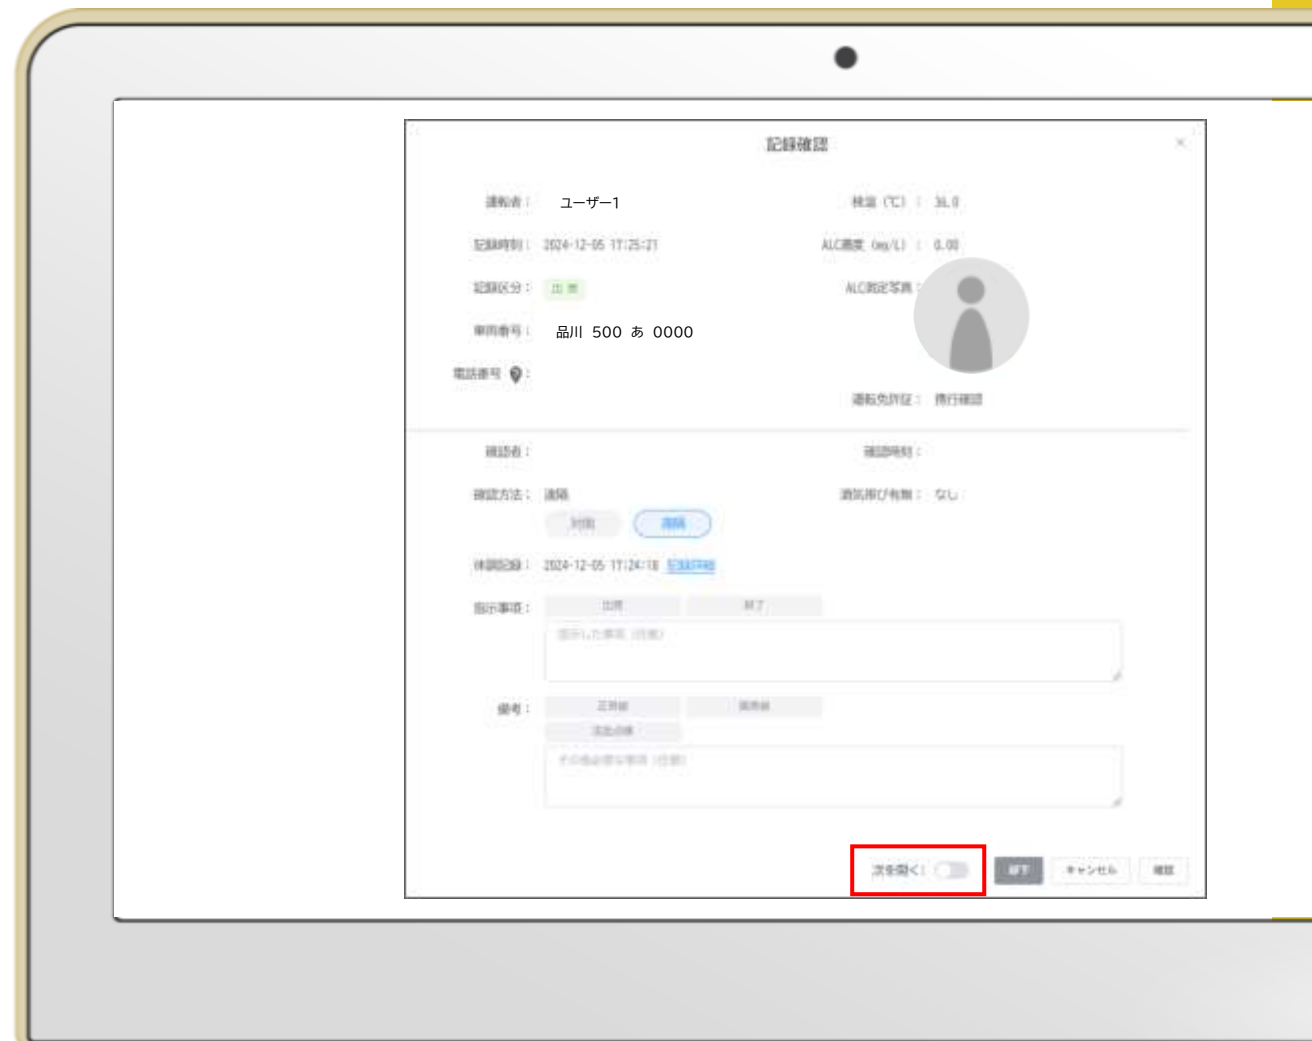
記録確認

×

運転者： ユーザー1

検温（℃）： 36.0

記録時刻： 2024-12-05 17:25:21

ALC濃度（mg/L）： 0.00

記録区分： 出勤

ALC測定写真：

車両番号： 品川 500 あ 0000

電話番号：

運転免許証： 携行確認

確認者：

確認時刻：

確認方法： 遠隔

酒気帯び有無： なし

対面

遠隔

体調記録： 2024-12-05 17:24:18 記録詳細

指示事項：

出勤

終了

指示した事項（任意）

備考：

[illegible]

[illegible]

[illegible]

その他必要な事項（任意）

次を開く：

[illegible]

キャンセル

確認